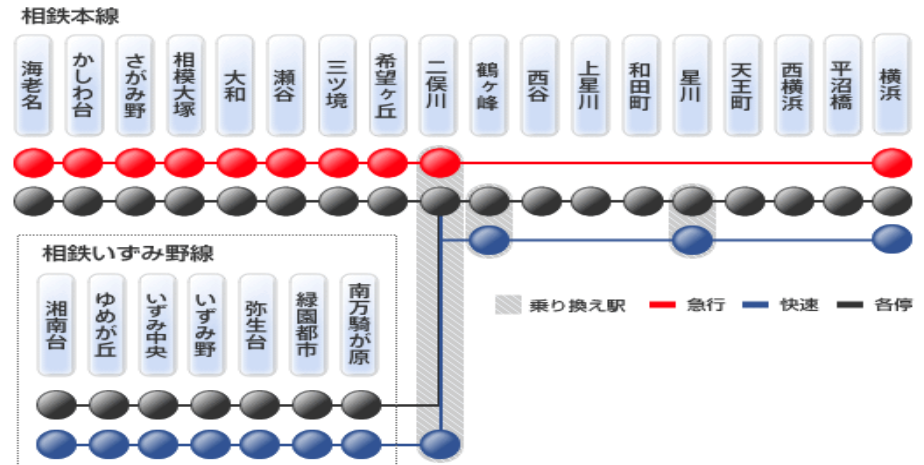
相鉄本線

海老名
かしわ台
さがみ野
相模大塚
大和
瀬谷
三ツ境
希望ヶ丘
二俣川
鶴ヶ峰
西谷
上星川
和田町
星川
天王町
西横浜
平沼橋
横浜

相鉄いずみ野線

湘南台
ゆめが丘
いずみ中央
いずみ野
弥生台
緑園都市
南万騎が原

乗り換え駅
急行
快速
各停